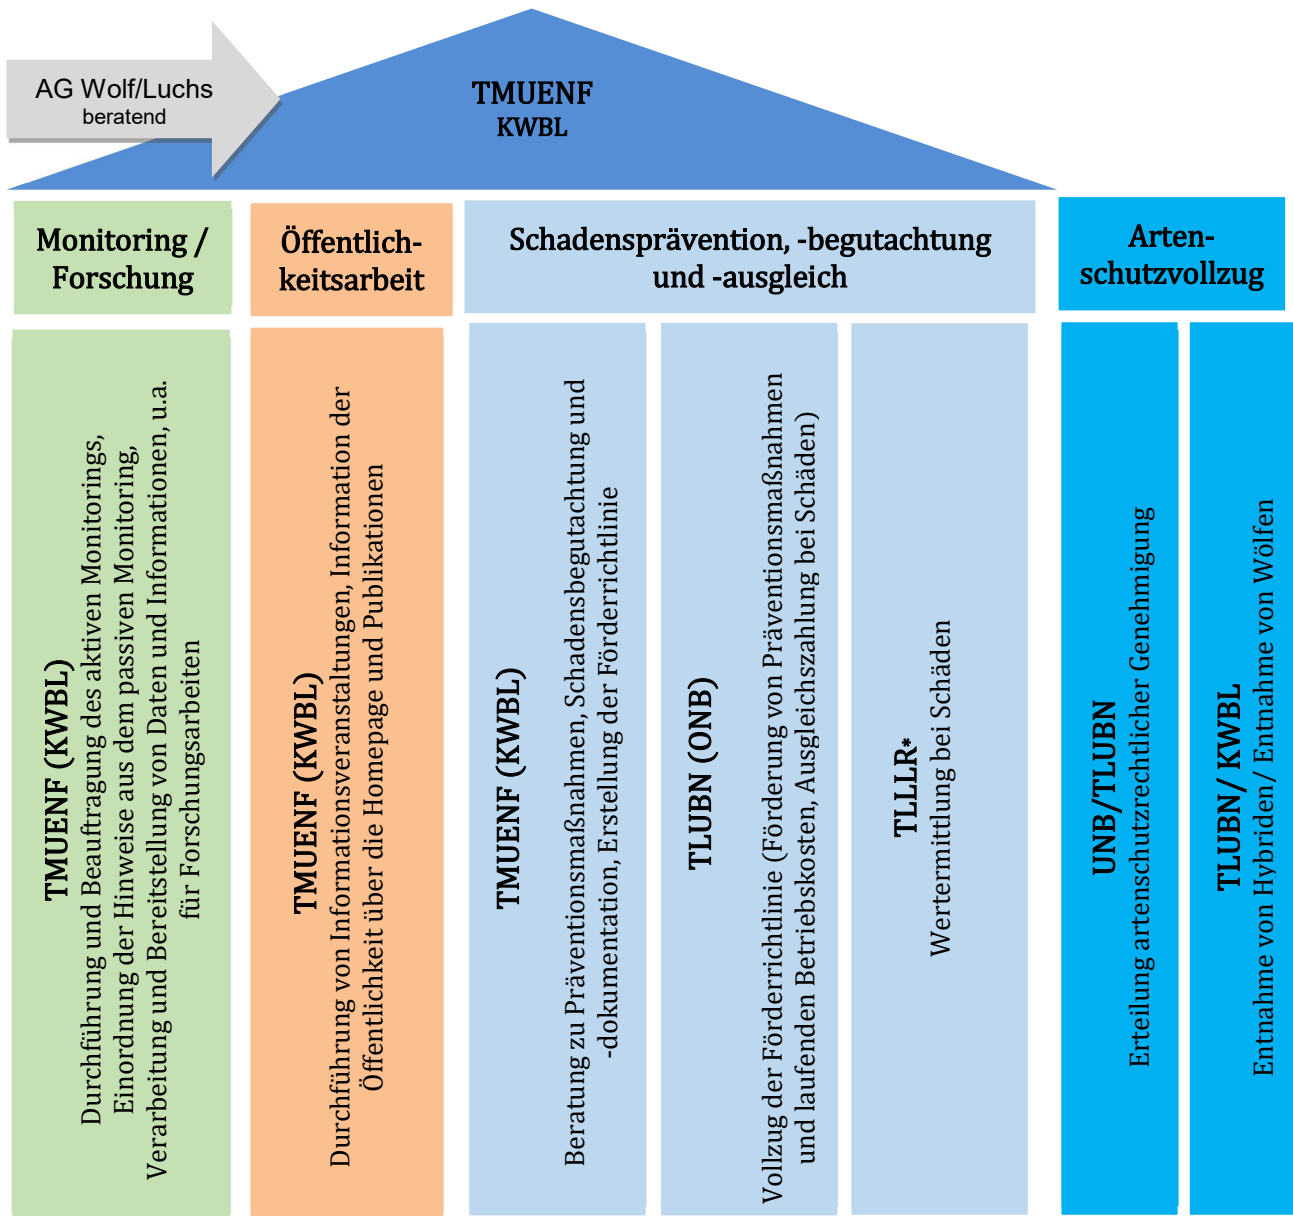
AG Wolf/Luchs
beratend

TMUENF
KWBL

Monitoring / Forschung

Öffentlichkeitsarbeit

Schadensprävention, -begutachtung und -ausgleich

Artenschutzvollzug

TMUENF (KWBL)
Durchführung und Beauftragung des aktiven Monitorings, Einordnung der Hinweise aus dem passiven Monitoring, Verarbeitung und Bereitstellung von Daten und Informationen, u.a. für Forschungsarbeiten

TMUENF (KWBL)
Durchführung von Informationsveranstaltungen, Information der Öffentlichkeit über die Homepage und Publikationen

TMUENF (KWBL)
Beratung zu Präventionsmaßnahmen, Schadensbegutachtung und -dokumentation, Erstellung der Förderrichtlinie

TLUBN (ONB)
Vollzug der Förderrichtlinie (Förderung von Präventionsmaßnahmen und laufenden Betriebskosten, Ausgleichszahlung bei Schäden)

TLLLR*
Wertermittlung bei Schäden

UNB/TLUBN
Erteilung artenschutzrechtlicher Genehmigung

TLUBN/ KWBL
Entnahme von Hybriden/ Entnahme von Wölfen